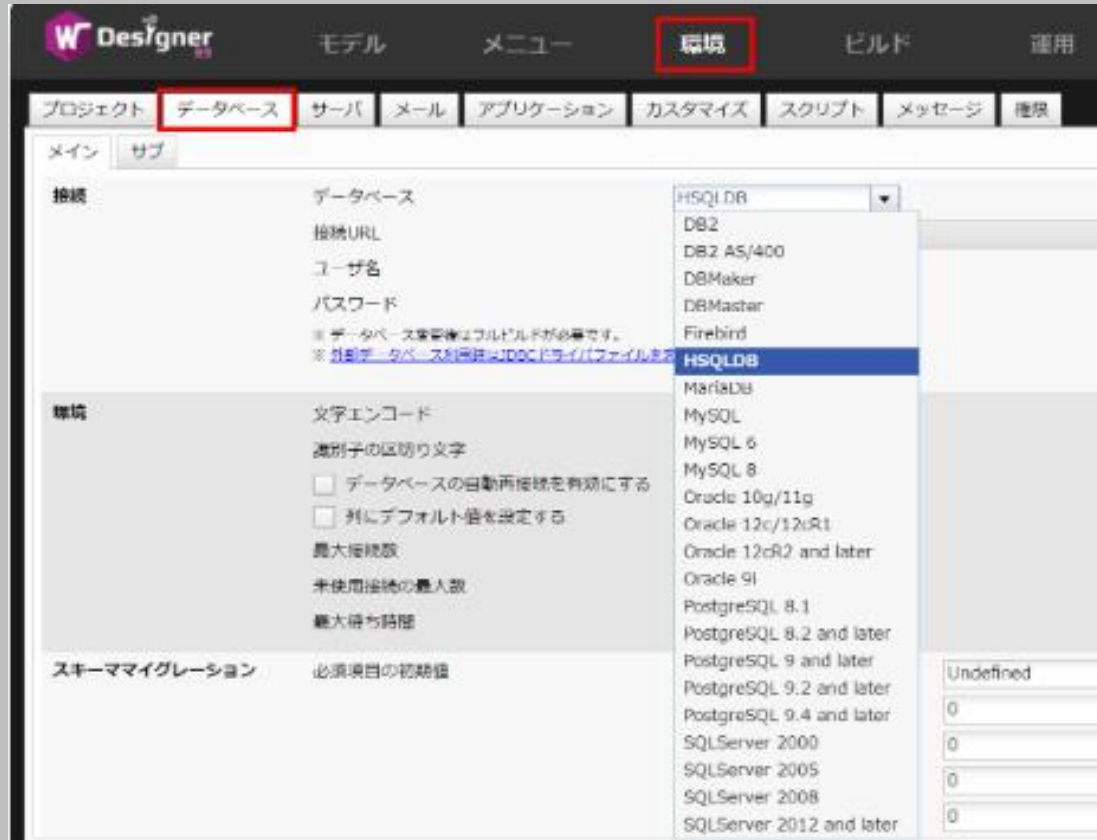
W Designer

モデル　メニュー　環境　ビルド　運用

プロジェクト　データベース　サーバ　メール　アプリケーション　カスタマイズ　スクリプト　メッセージ　権限

メイン　サブ

接続　データベース　HSQLDB
接続URL
ユーザ名
パスワード
※ データベース変更後はフルビルドが必要です。
※ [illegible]

DB2
DB2 AS/400
DBMaker
DBMaster
Firebird
HSQLDB
MariaDB
MySQL
MySQL 6
MySQL 8
Oracle 10g/11g
Oracle 12c/12cR1
Oracle 12cR2 and later
Oracle 9i
PostgreSQL 8.1
PostgreSQL 8.2 and later
PostgreSQL 9 and later
PostgreSQL 9.2 and later
PostgreSQL 9.4 and later
SQLServer 2000
SQLServer 2005
SQLServer 2008
SQLServer 2012 and later

環境　文字エンコード
識別子の区切り文字
データベースの自動再接続を有効にする
列にデフォルト値を設定する
最大接続数
未使用接続の最大数
最大待ち時間

スキーママイグレーション　必須項目の初期値

Undefined
0
0
0
0